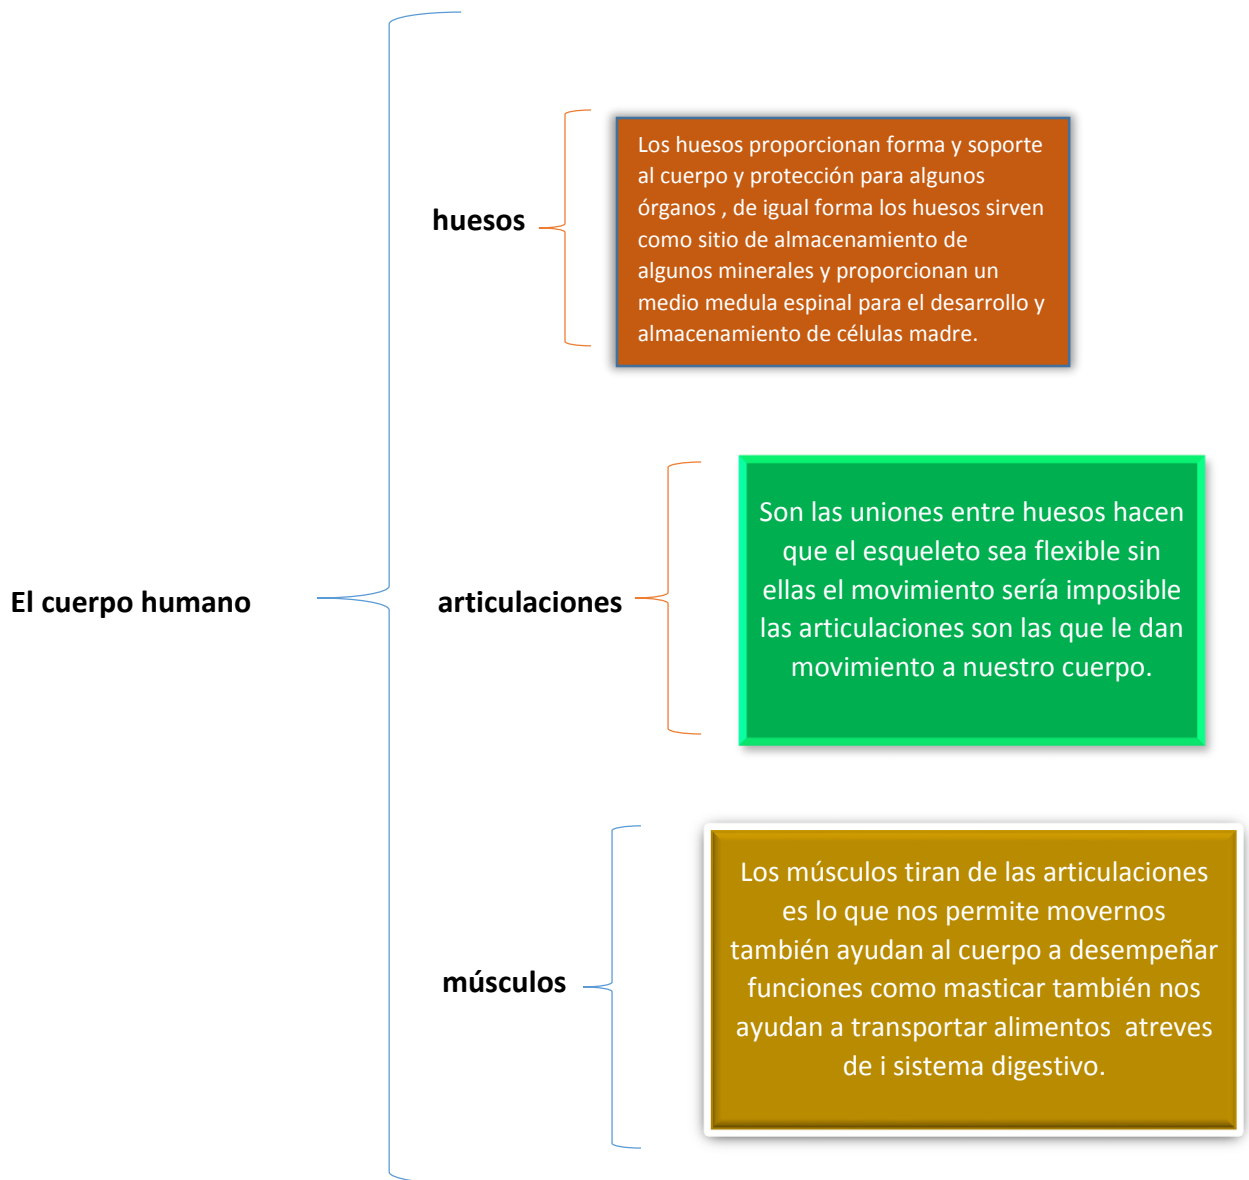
El cuerpo humano

huesos

Los huesos proporcionan forma y soporte al cuerpo y protección para algunos órganos , de igual forma los huesos sirven como sitio de almacenamiento de algunos minerales y proporcionan un medio medula espinal para el desarrollo y almacenamiento de células madre.

articulaciones

Son las uniones entre huesos hacen que el esqueleto sea flexible sin ellas el movimiento sería imposible las articulaciones son las que le dan movimiento a nuestro cuerpo.

músculos

Los músculos tiran de las articulaciones es lo que nos permite movernos también ayudan al cuerpo a desempeñar funciones como masticar también nos ayudan a transportar alimentos atreves de i sistema digestivo.